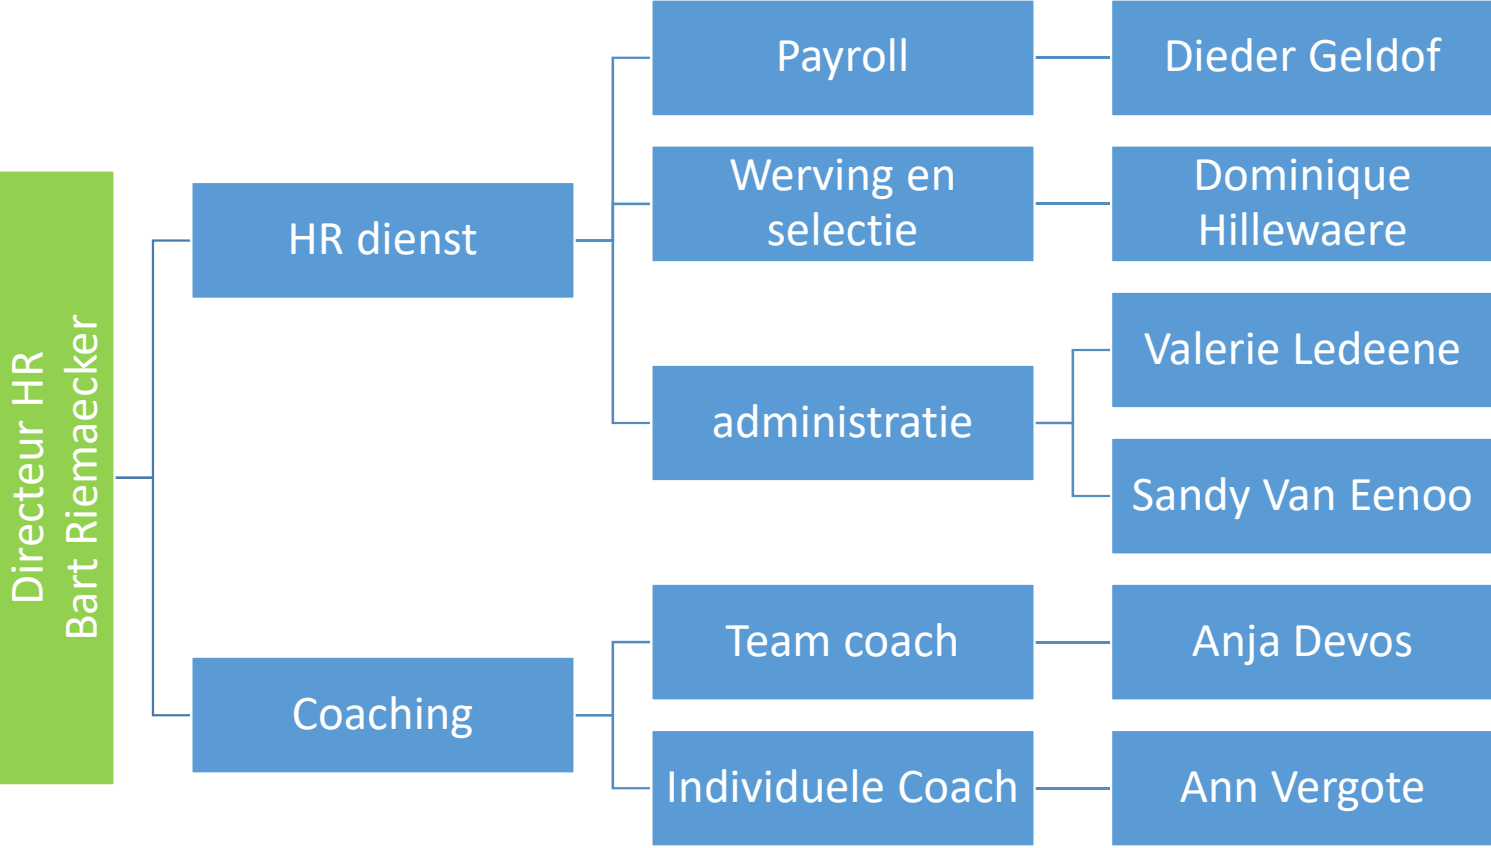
Directeur HR
Bart Riemaecker

HR dienst

Payroll

Dieder Geldof

Werving en selectie

Dominique Hillewaere

administratie

Valerie Ledeene

Sandy Van Eenoo

Coaching

Team coach

Anja Devos

Individuele Coach

Ann Vergote